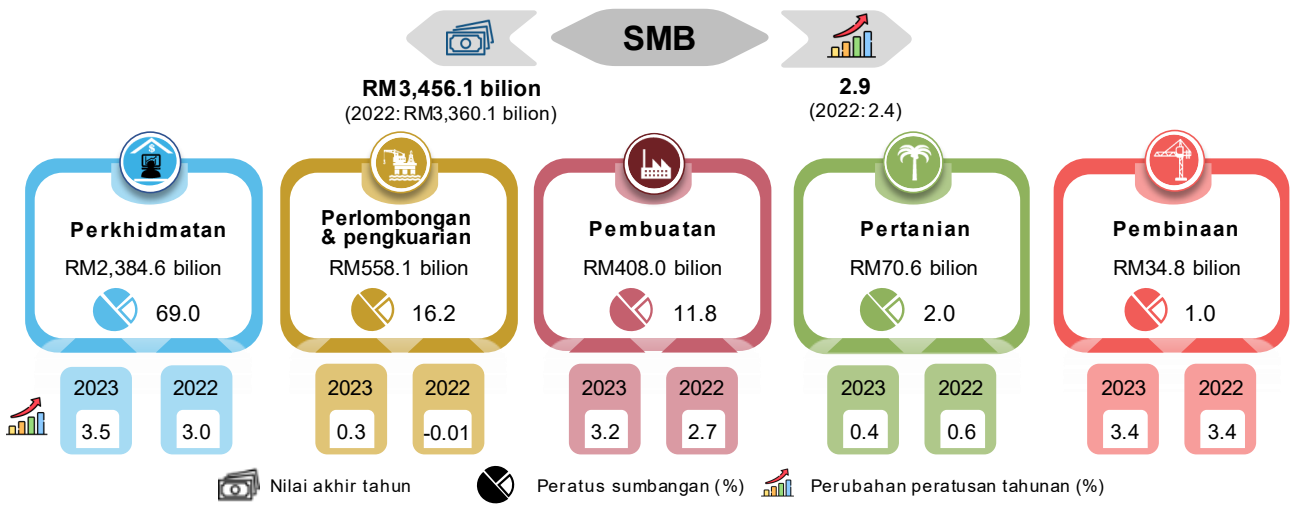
SMB

RM3,456.1 bilion
(2022: RM3,360.1 bilion)

2.9
(2022: 2.4)

Perkhidmatan
RM2,384.6 bilion
69.0

Perlombongan & pengkuarian
RM558.1 bilion
16.2

Pembuatan
RM408.0 bilion
11.8

Pertanian
RM70.6 bilion
2.0

Pembinaan
RM34.8 bilion
1.0

| 2023 | 2022 |
|---|---|
| 3.5 | 3.0 |

| 2023 | 2022 |
|---|---|
| 0.3 | -0.01 |

| 2023 | 2022 |
|---|---|
| 3.2 | 2.7 |

| 2023 | 2022 |
|---|---|
| 0.4 | 0.6 |

| 2023 | 2022 |
|---|---|
| 3.4 | 3.4 |

Nilai akhir tahun
Peratus sumbangan (%)
Perubahan peratusan tahunan (%)